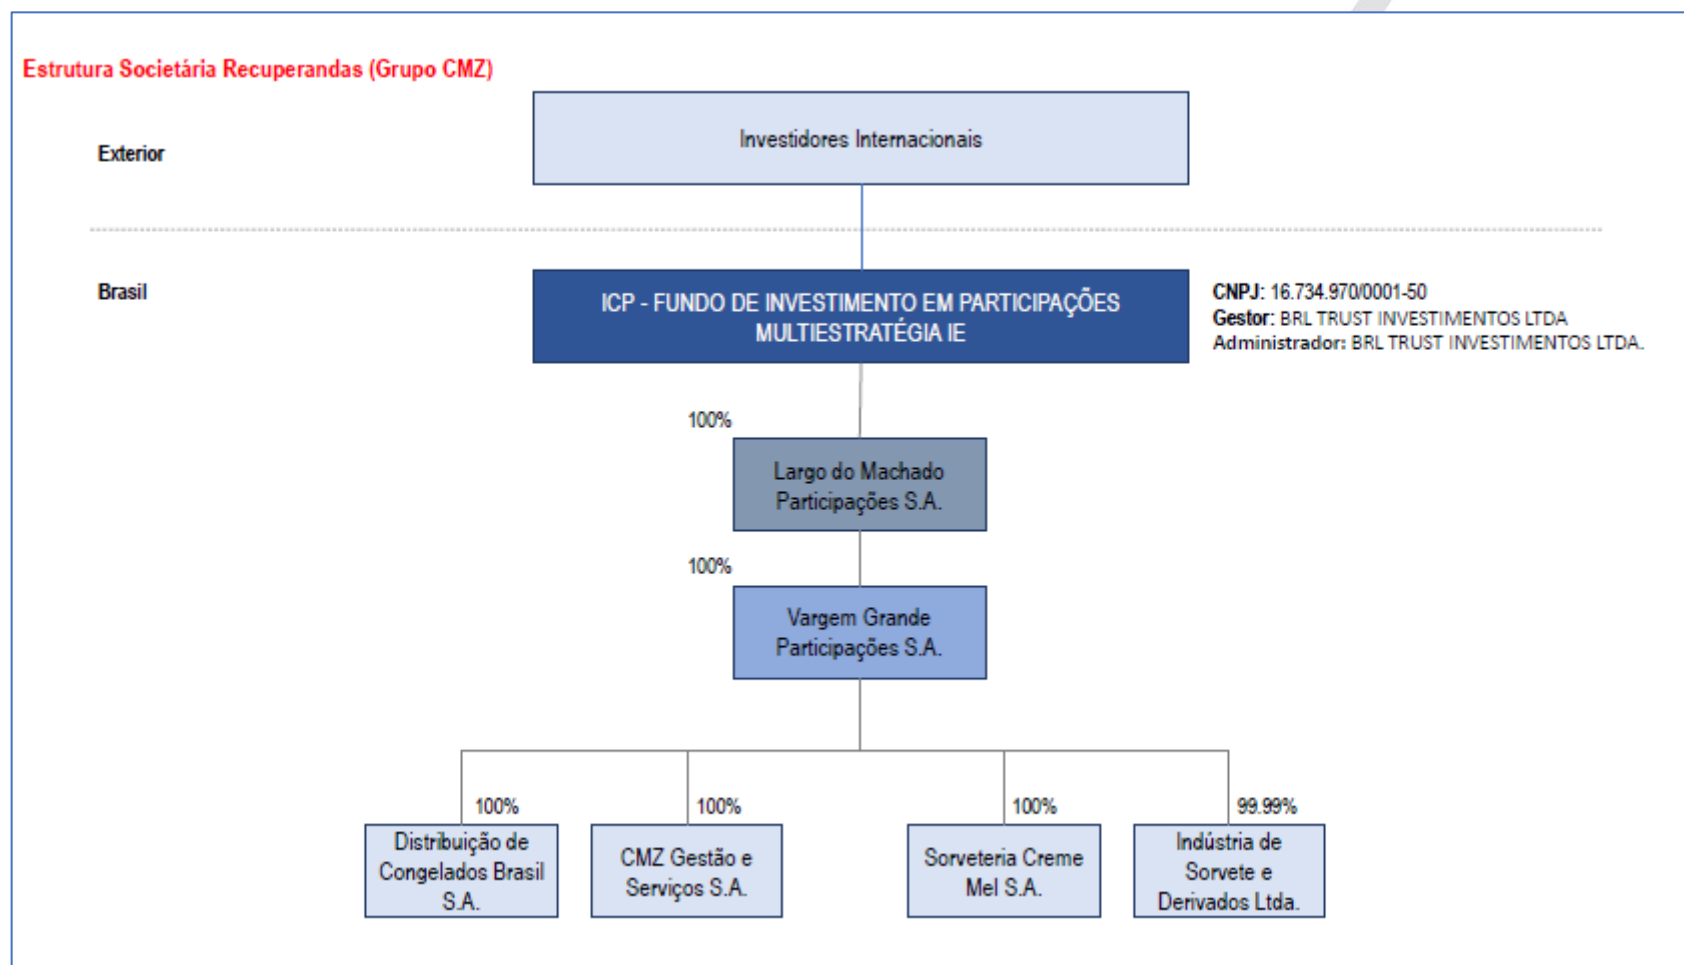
Estrutura Societária Recuperandas (Grupo CMZ)

Exterior

Investidores Internacionais

Brasil

ICP - FUNDO DE INVESTIMENTO EM PARTICIPAÇÕES MULTIESTRATÉGIA IE

CNPJ: 16.734.970/0001-50
Gestor: BRL TRUST INVESTIMENTOS LTDA
Administrador: BRL TRUST INVESTIMENTOS LTDA.

100%

Largo do Machado Participações S.A.

100%

Vargem Grande Participações S.A.

100%

Distribuição de Congelados Brasil S.A.

100%

CMZ Gestão e Serviços S.A.

100%

Sorveteria Creme Mel S.A.

99.99%

Indústria de Sorvete e Derivados Ltda.